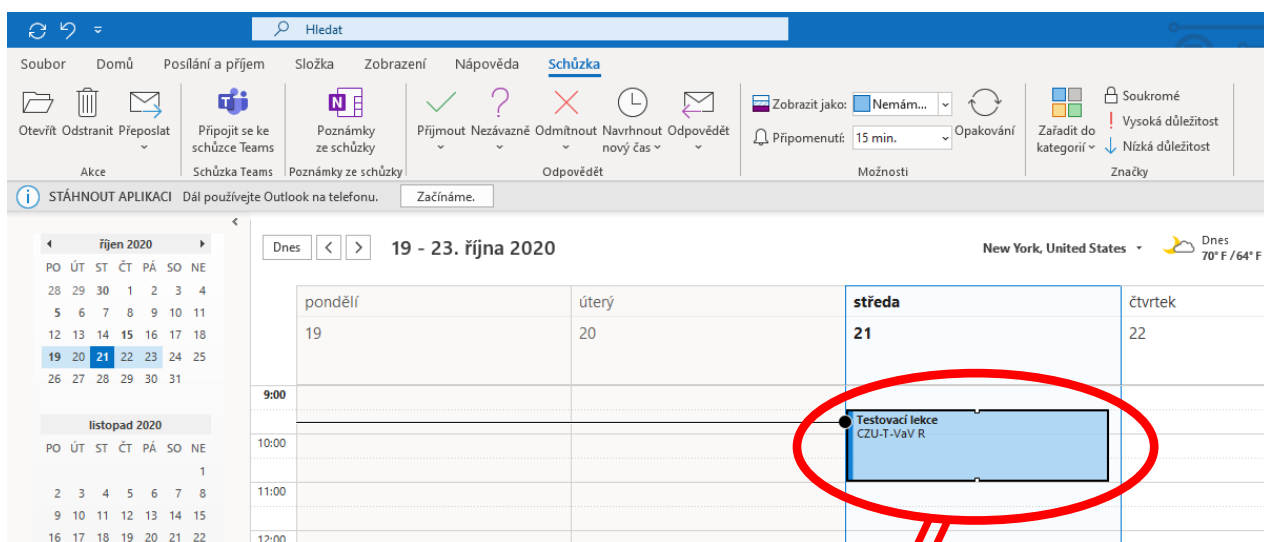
Hledat

Soubor Domů Posílání a příjem Složka Zobrazení Nápověda Schůzka

Otevřít Odstranit Přeposlat
Akce

Připojit se ke schůzce Teams
Schůzka Teams

Poznámky ze schůzky
Poznámky ze schůzky

Přijmout Nezávazně Odmítnout Navrhnout nový čas Odpovědět
Odpovědět

Zobrazit jako: Nemám...
Připomenutí: 15 min.
Opakování
Možnosti

Zařadit do kategorií
Soukromé
Vysoká důležitost
Nízká důležitost
Značky

STÁHNOUT APLIKACI Dál používejte Outlook na telefonu. Začínáme.

říjen 2020

| PO | ÚT | ST | ČT | PÁ | SO | NE |
|---|---|---|---|---|---|---|
| 28 | 29 | 30 | 1 | 2 | 3 | 4 |
| 5 | 6 | 7 | 8 | 9 | 10 | 11 |
| 12 | 13 | 14 | 15 | 16 | 17 | 18 |
| 19 | 20 | 21 | 22 | 23 | 24 | 25 |
| 26 | 27 | 28 | 29 | 30 | 31 | |

listopad 2020

| PO | ÚT | ST | ČT | PÁ | SO | NE |
|---|---|---|---|---|---|---|
| | | | | | | 1 |
| 2 | 3 | 4 | 5 | 6 | 7 | 8 |
| 9 | 10 | 11 | 12 | 13 | 14 | 15 |
| 16 | 17 | 18 | 19 | 20 | 21 | 22 |

Dnes 19 - 23. října 2020

New York, United States
Dnes 70° F / 64° F

pondělí 19
úterý 20
středa 21
čtvrtek 22

9:00
10:00
11:00
12:00

Testovací lekce
CZU-T-VaV R